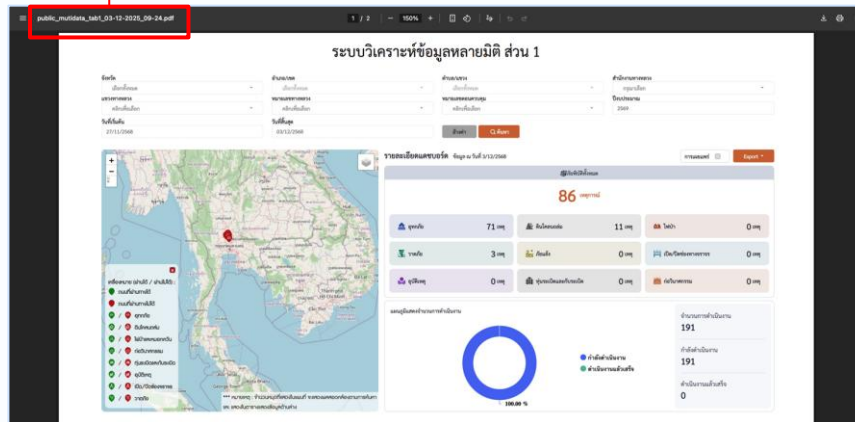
public_mutidata_tab1_03-12-2025_09-24.pdf

1 / 2 | − 150% +

ระบบวิเคราะห์ข้อมูลหลายมิติ ส่วน 1

จังหวัด
เลือกทั้งหมด
อำเภอ/เขต
เลือกทั้งหมด
ตำบล/แขวง
เลือกทั้งหมด
สำนักงานทางหลวง
กรุณาเลือก
แขวงทางหลวง
หลักเพื่อเลือก
หมวดทางหลวง
หลักเพื่อเลือก
หมวดบำรุง
หลักเพื่อเลือก
ปีงบประมาณ
2569
วันที่เริ่มต้น
27/11/2568
วันที่สิ้นสุด
03/12/2568
ล้างค่า
ค้นหา

รายละเอียดเหตุการณ์ ข้อมูล ณ วันที่ 3/12/2568
Export

86 เหตุการณ์

อุทกภัย 71 เหตุ
ดินโคลนถล่ม 11 เหตุ
ไฟป่า 0 เหตุ
วาตภัย 3 เหตุ
ภัยแล้ง 0 เหตุ
เบิก/ปิดช่องทางจราจร 0 เหตุ
อุบัติเหตุ 0 เหตุ
ทุ่นระเบิดและกับระเบิด 0 เหตุ
ภัยในทะเล 0 เหตุ

จำนวนการดำเนินงาน
191
กำลังดำเนินงาน
191
ดำเนินงานแล้วเสร็จ
0

กำลังดำเนินงาน
ดำเนินงานแล้วเสร็จ
100.00 %

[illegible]
อุทกภัย
ดินโคลนถล่ม
ไฟป่าและหมอกควัน
ภัยแล้ง
ทุ่นระเบิดและกับระเบิด
อุบัติเหตุ
เบิก/ปิดช่องทางจราจร
วาตภัย
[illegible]